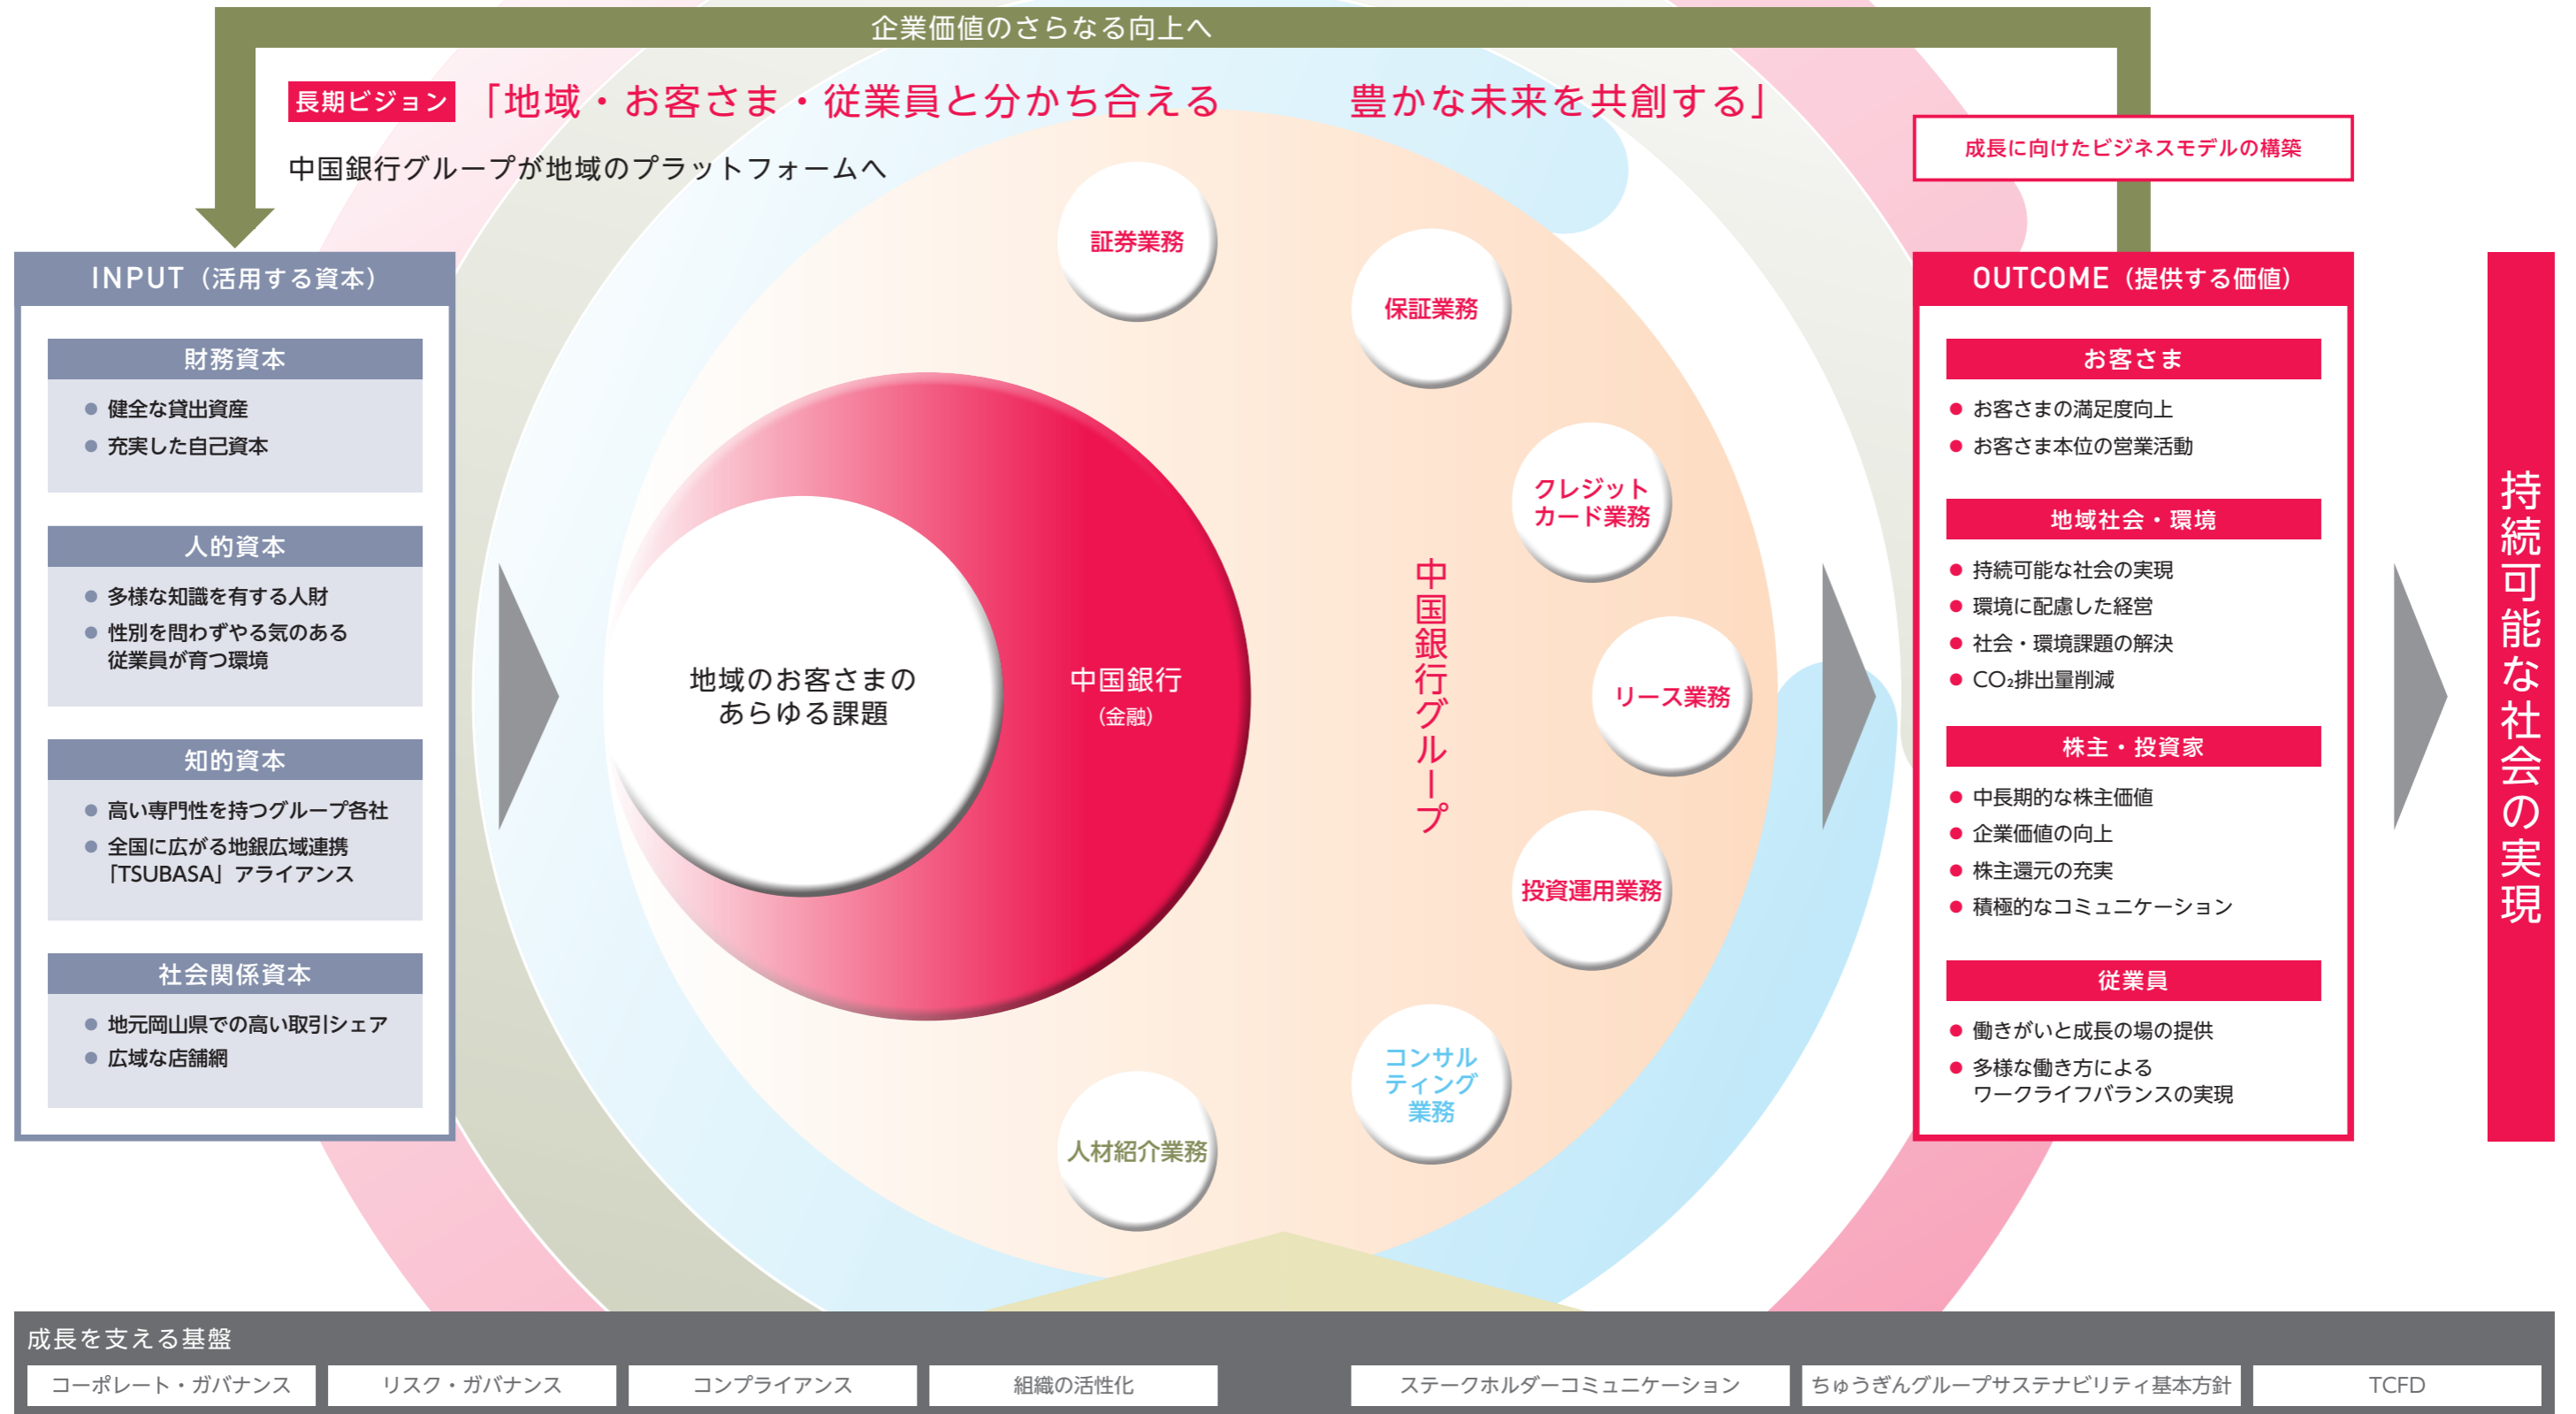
企業価値のさらなる向上へ

長期ビジョン 「地域・お客さま・従業員と分かち合える　豊かな未来を共創する」

中国銀行グループが地域のプラットフォームへ

成長に向けたビジネスモデルの構築

INPUT（活用する資本）

財務資本
● 健全な貸出資産
● 充実した自己資本

人的資本
● 多様な知識を有する人財
● 性別を問わずやる気のある従業員が育つ環境

知的資本
● 高い専門性を持つグループ各社
● 全国に広がる地銀広域連携「TSUBASA」アライアンス

社会関係資本
● 地元岡山県での高い取引シェア
● 広域な店舗網

地域のお客さまのあらゆる課題

中国銀行
（金融）

証券業務
保証業務
クレジットカード業務
リース業務
投資運用業務
コンサルティング業務
人材紹介業務

中国銀行グループ

OUTCOME（提供する価値）

お客さま
● お客さまの満足度向上
● お客さま本位の営業活動

地域社会・環境
● 持続可能な社会の実現
● 環境に配慮した経営
● 社会・環境課題の解決
● $CO_2$排出量削減

株主・投資家
● 中長期的な株主価値
● 企業価値の向上
● 株主還元の充実
● 積極的なコミュニケーション

従業員
● 働きがいと成長の場の提供
● 多様な働き方によるワークライフバランスの実現

持続可能な社会の実現

成長を支える基盤

| コーポレート・ガバナンス | リスク・ガバナンス | コンプライアンス | 組織の活性化 | ステークホルダーコミュニケーション | ちゅうぎんグループサステナビリティ基本方針 | TCFD |
|---|---|---|---|---|---|---|